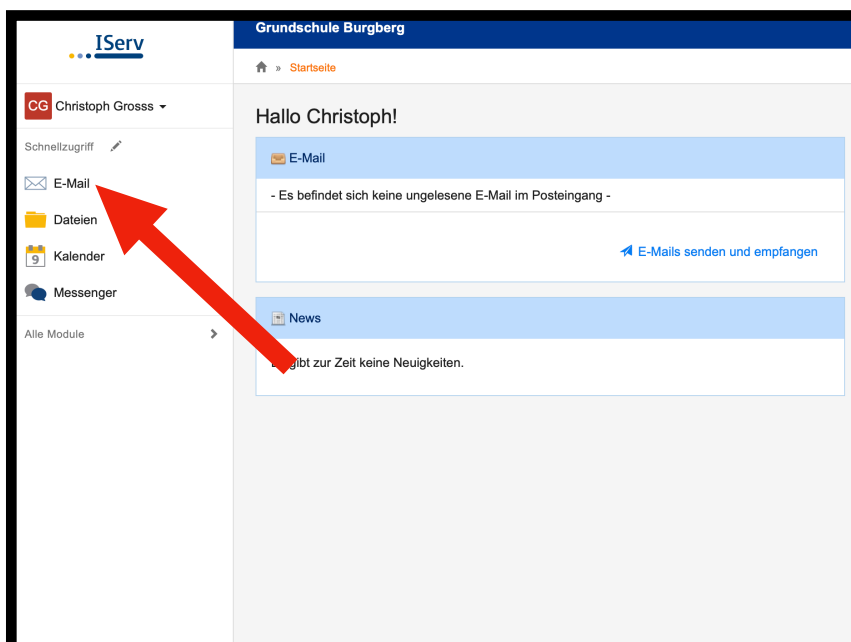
IServ

CG Christoph Grosss

Schnellzugriff

E-Mail

Dateien

9 Kalender

Messenger

Alle Module

Grundschule Burgberg

» Startseite

Hallo Christoph!

E-Mail

- Es befindet sich keine ungelesene E-Mail im Posteingang -

E-Mails senden und empfangen

News

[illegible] gibt zur Zeit keine Neuigkeiten.